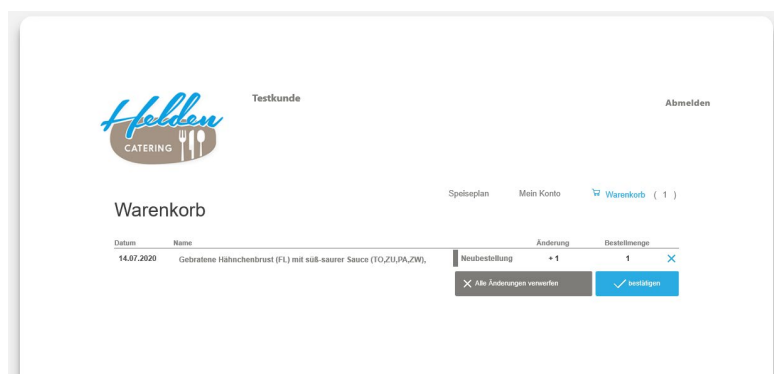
Helden CATERING

Testkunde

Abmelden

Speiseplan Mein Konto Warenkorb ( 1 )

Warenkorb

| Datum | Name | | Änderung | Bestellmenge | |
|---|---|---|---|---|---|
| 14.07.2020 | Gebratene Hähnchenbrust (FL) mit süß-saurer Sauce (TO,ZU,PA,ZW), | Neubestellung | + 1 | 1 | ✕ |

✕ Alle Änderungen verwerfen

bestätigen